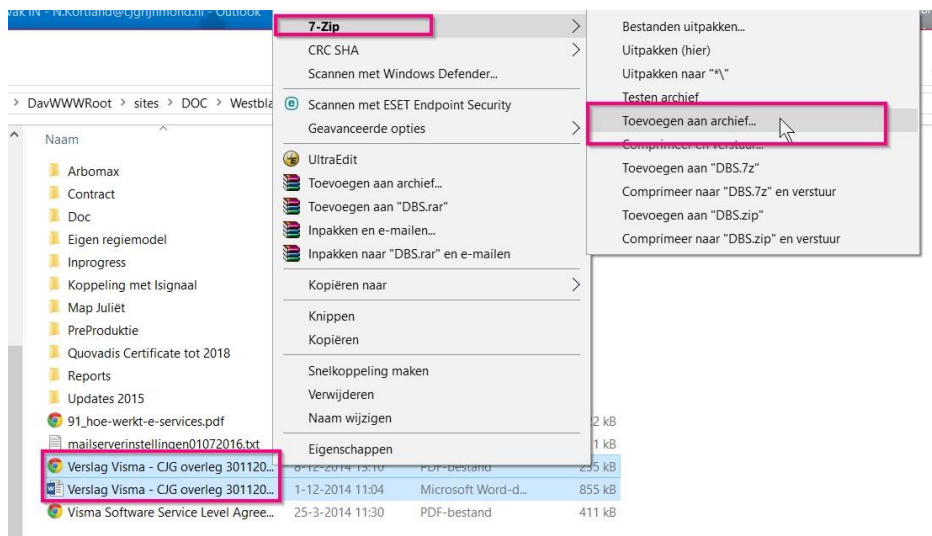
vak IN - N.Kortland@ggnjnmond.nl - Outlook

> DavWWWRoot > sites > DOC > Westbla

Naam

Arbomax
Contract
Doc
Eigen regiemodel
Inprogress
Koppeling met Isignaal
Map Juliët
PreProduktie
Quovadis Certificate tot 2018
Reports
Updates 2015
91_hoe-werkt-e-services.pdf
mailserverinstellingen01072016.txt
Verslag Visma - CJG overleg 301120... | 8-12-2014 13:10 | PDF-bestand | 235 kB
Verslag Visma - CJG overleg 301120... | 1-12-2014 11:04 | Microsoft Word-d... | 855 kB
Visma Software Service Level Agree... | 25-3-2014 11:30 | PDF-bestand | 411 kB

2 kB
1 kB

7-Zip
CRC SHA
Scannen met Windows Defender...
Scannen met ESET Endpoint Security
Geavanceerde opties
UltraEdit
Toevoegen aan archief...
Toevoegen aan "DBS.rar"
Inpakken en e-mailen...
Inpakken naar "DBS.rar" en e-mailen
Kopiëren naar
Knippen
Kopiëren
Snelkoppeling maken
Verwijderen
Naam wijzigen
Eigenschappen

Bestanden uitpakken...
Uitpakken (hier)
Uitpakken naar "*\"
Testen archief
Toevoegen aan archief...
Comprimeer en verstuur...
Toevoegen aan "DBS.7z"
Comprimeer naar "DBS.7z" en verstuur
Toevoegen aan "DBS.zip"
Comprimeer naar "DBS.zip" en verstuur